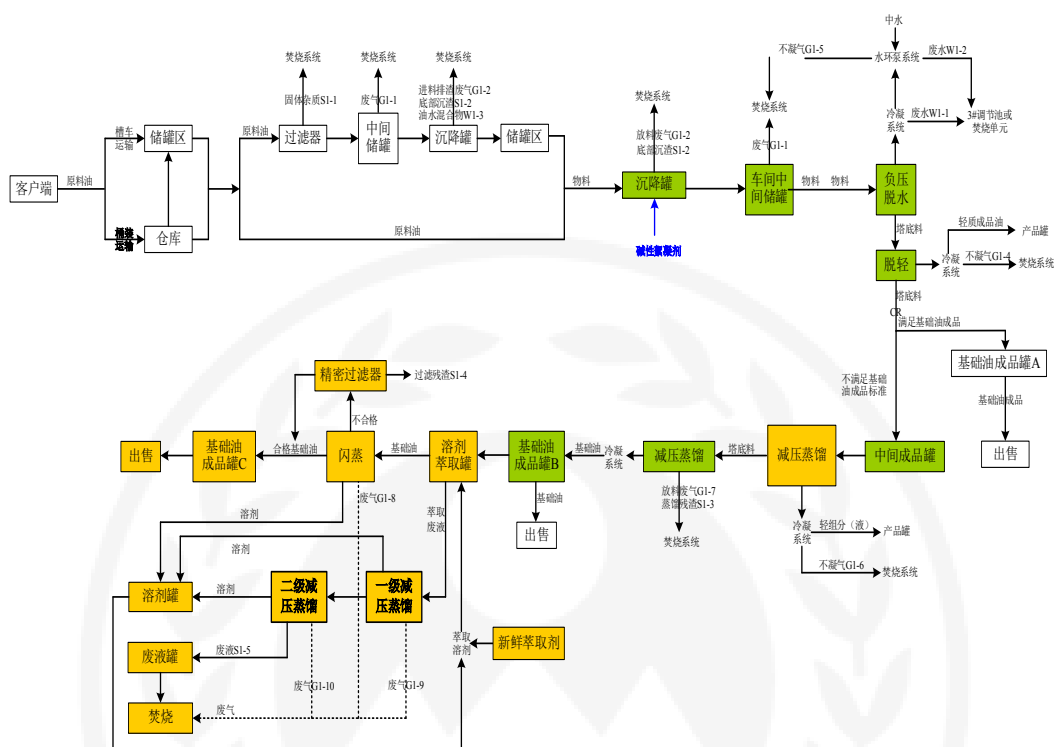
客户端
原料油
槽车运输
储罐区
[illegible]运输
仓库
原料油
焚烧系统
固体杂质S1-1
过滤器
焚烧系统
废气G1-1
中间储罐
焚烧系统
进料排渣废气G1-2
底部沉淀S1-2
油水混合物W1-3
沉降罐
储罐区
原料油
物料
焚烧系统
放料废气G1-2
底部沉渣S1-2
沉降罐
碱性絮凝剂
焚烧系统
废气G1-1
车间中间储罐
物料
物料
不凝气G1-5
中水
水环泵系统
废水W1-2
冷凝系统
废水W1-1
3#调节池或焚烧单元
负压脱水
塔底料
轻质成品油
产品罐
冷凝系统
不凝气G1-4
焚烧系统
脱轻
塔底料
CR
满足基础油成品
基础油成品罐A
基础油成品
出售
不满足基础油成品标准
精密过滤器
过滤残渣S1-4
不合格
出售
基础油成品罐C
合格基础油
闪蒸
基础油
溶剂萃取罐
基础油成品罐B
基础油
冷凝系统
减压蒸馏
塔底料
减压蒸馏
中间成品罐
废气G1-8
基础油
出售
放料废气G1-7
蒸馏残渣S1-3
焚烧系统
冷凝系统
轻组分（液）
产品罐
不凝气G1-6
焚烧系统
溶剂
萃取废液
溶剂
溶剂罐
溶剂
二级减压蒸馏
一级减压蒸馏
萃取溶剂
新鲜萃取剂
废液罐
废液S1-5
废气G1-10
废气G1-9
焚烧
废气